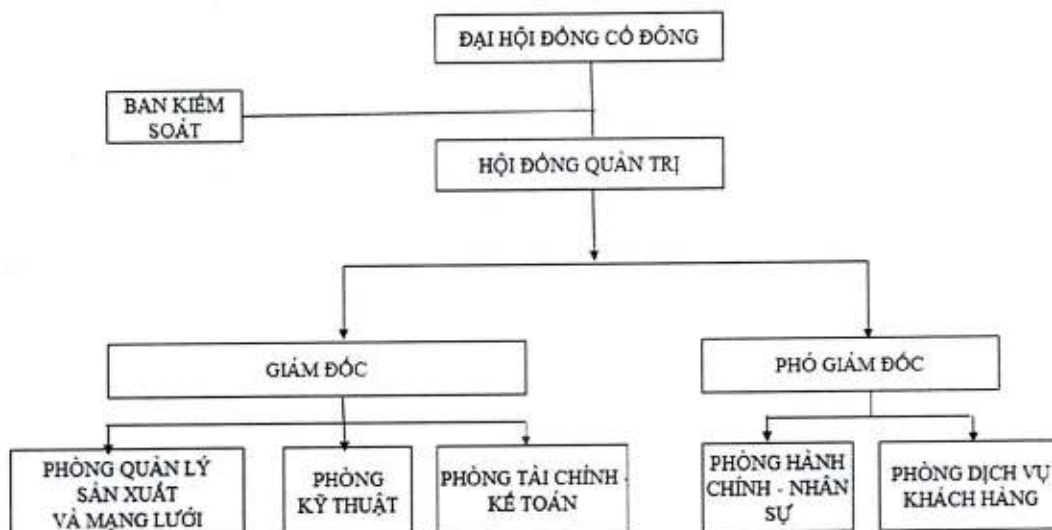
ĐẠI HỘI ĐỒNG CỔ ĐÔNG

BAN KIỂM SOÁT

HỘI ĐỒNG QUẢN TRỊ

GIÁM ĐỐC

PHÓ GIÁM ĐỐC

PHÒNG QUẢN LÝ SẢN XUẤT VÀ MẠNG LƯỚI

PHÒNG KỸ THUẬT

PHÒNG TÀI CHÍNH - KẾ TOÁN

PHÒNG HÀNH CHÍNH - NHÂN SỰ

PHÒNG DỊCH VỤ KHÁCH HÀNG